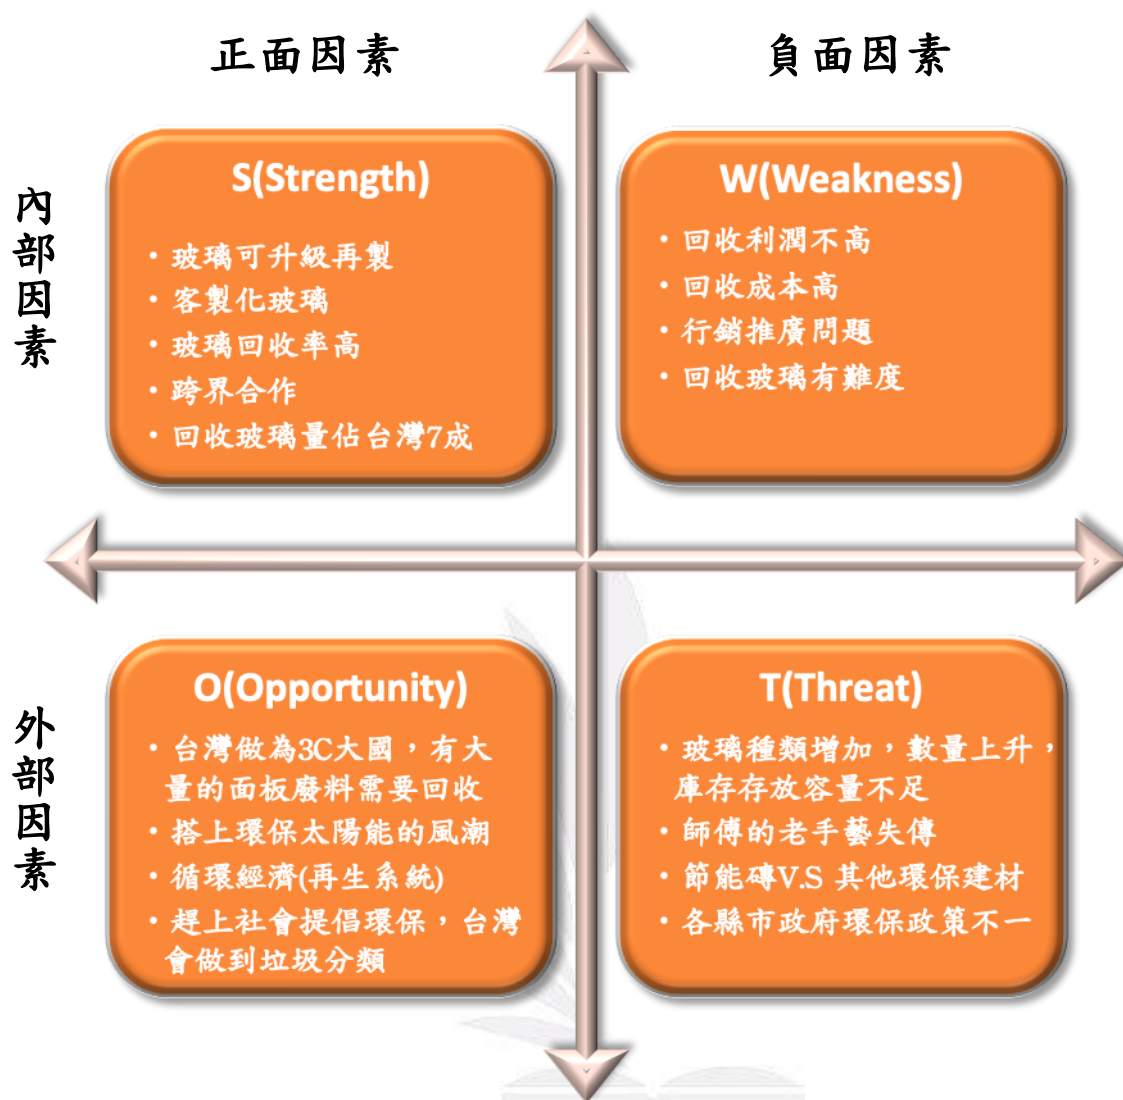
正面因素

負面因素

內部因素

外部因素

S(Strength)

• 玻璃可升級再製
• 客製化玻璃
• 玻璃回收率高
• 跨界合作
• 回收玻璃量佔台灣7成

W(Weakness)

• 回收利潤不高
• 回收成本高
• 行銷推廣問題
• 回收玻璃有難度

O(Opportunity)

• 台灣做為3C大國，有大量的面板廢料需要回收
• 搭上環保太陽能的風潮
• 循環經濟(再生系統)
• 趕上社會提倡環保，台灣會做到垃圾分類

T(Threat)

• 玻璃種類增加，數量上升，庫存存放容量不足
• 師傅的老手藝失傳
• 節能磚V.S 其他環保建材
• 各縣市政府環保政策不一